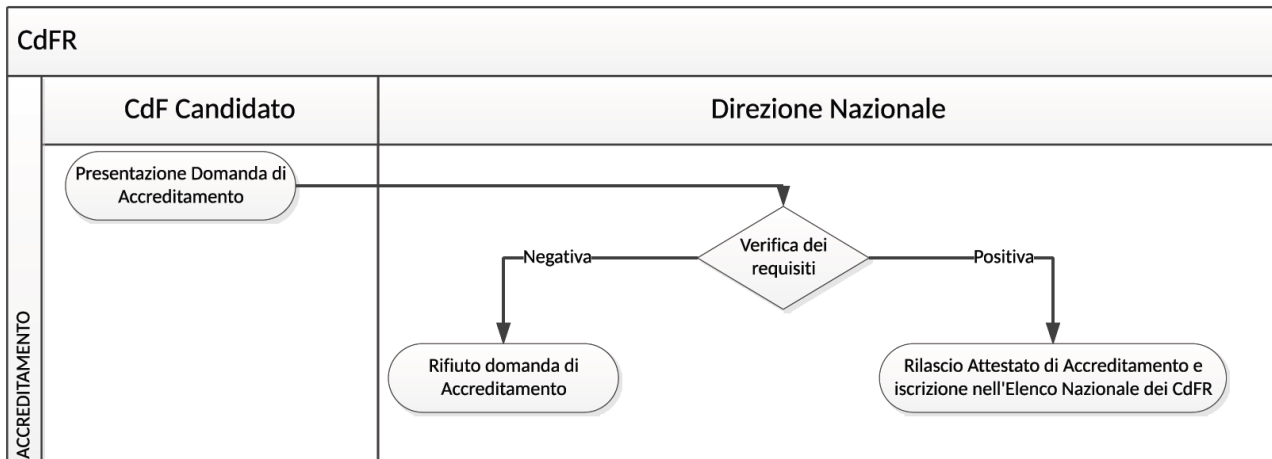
CdFR

ACCREDITAMENTO

CdF Candidato

Direzione Nazionale

Presentazione Domanda di Accreditamento

Verifica dei requisiti

Negativa

Positiva

Rifiuto domanda di Accreditamento

Rilascio Attestato di Accreditamento e iscrizione nell'Elenco Nazionale dei CdFR